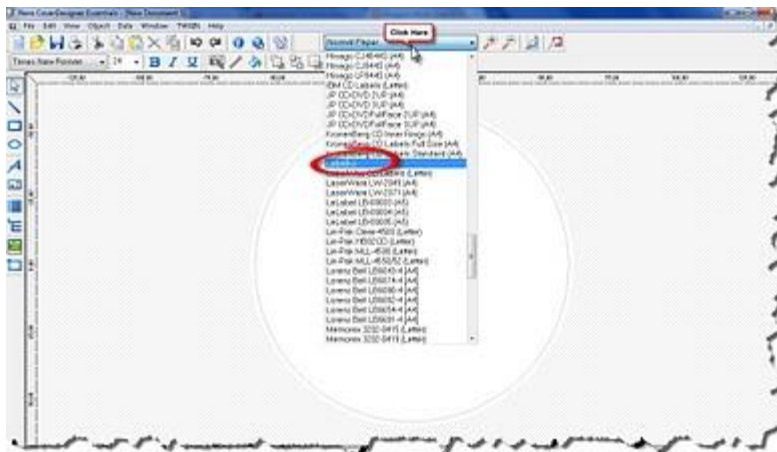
Nero CoverDesigner Essentials - [New Document 1]
File Edit View Object Data Window TWAIN Help
Normal Paper
Click Here
Times New Roman 24 B I U
Hisago CJ4846 (A4)
Hisago CJ8440 (A4)
Hisago LF8440 (A4)
IBM CD Labels (Letter)
JP CD/DVD 2UP (A4)
JP CD/DVD 3UP (A4)
JP CD/DVD FullFace 2UP (A4)
JP CD/DVD FullFace 3UP (A4)
KroneBerg CD Inner Rings (A4)
KroneBerg CD Labels Full Size (A4)
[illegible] Standard (A4)
Labels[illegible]
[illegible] CD Labels (Letter)
LaserWare LW-2949 (A4)
LaserWare LW-2971 (A4)
LeLabel LB-00000 (A5)
LeLabel LB-00004 (A5)
LeLabel LB-00005 (A5)
Lin-Pak Clear-4500 (Letter)
Lin-Pak HB502CD (Letter)
Lin-Pak MLL-4500 (Letter)
Lin-Pak MLL-4650/52 (Letter)
Lorenz Bell LB6040-4 (A4)
Lorenz Bell LB6074-4 (A4)
Lorenz Bell LB6080-4 (A4)
Lorenz Bell LB6082-4 (A4)
Lorenz Bell LB6084-4 (A4)
Lorenz Bell LB6091-4 (A4)
Memorex 3202-0415 (Letter)
Memorex 3202-0419 (Letter)